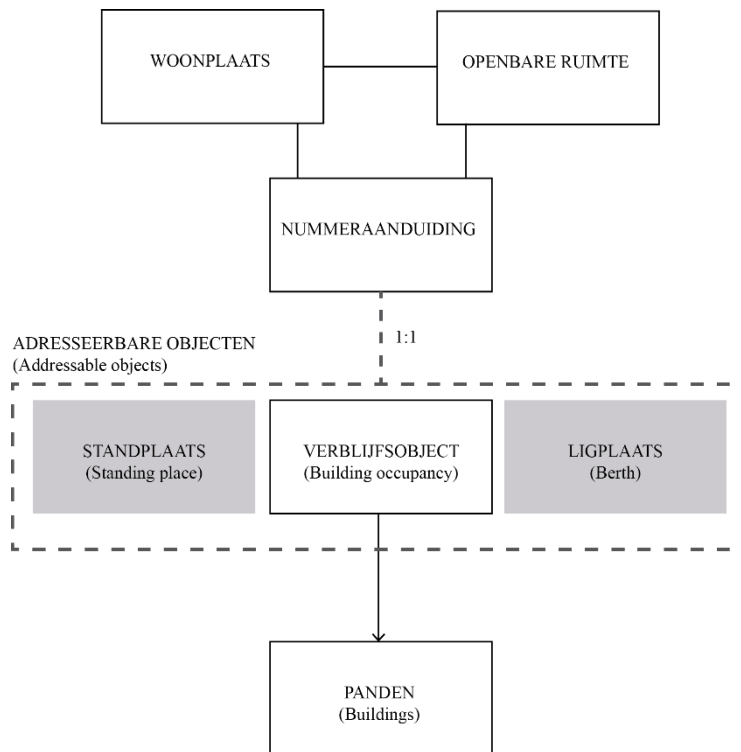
WOONPLAATS

OPENBARE RUIMTE

NUMMERAANDUIDING

1:1

ADRESSEERBARE OBJECTEN
(Addressable objects)

STANDPLAATS
(Standing place)

VERBLIJFSOBJECT
(Building occupancy)

LIGPLAATS
(Berth)

PANDEN
(Buildings)